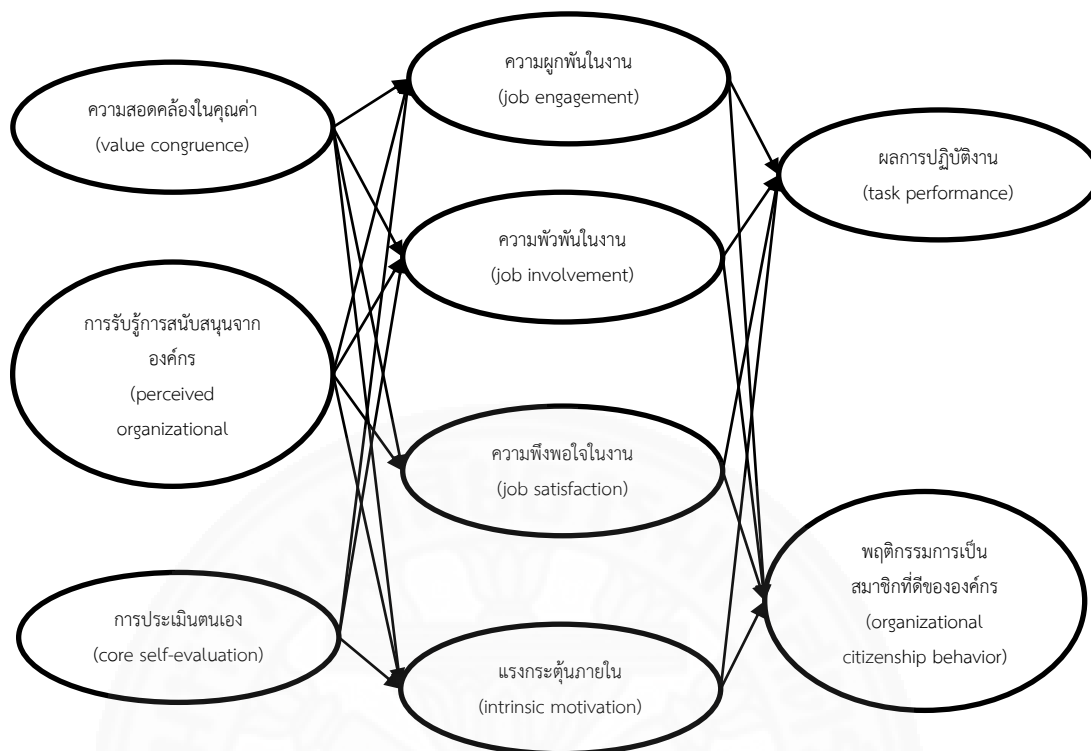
ความสอดคล้องในคุณค่า
(value congruence)

การรับรู้การสนับสนุนจากองค์กร
(perceived organizational

การประเมินตนเอง
(core self-evaluation)

ความผูกพันในงาน
(job engagement)

ความพัวพันในงาน
(job involvement)

ความพึงพอใจในงาน
(job satisfaction)

แรงกระตุ้นภายใน
(intrinsic motivation)

ผลการปฏิบัติงาน
(task performance)

พฤติกรรมการเป็นสมาชิกที่ดีขององค์กร
(organizational citizenship behavior)